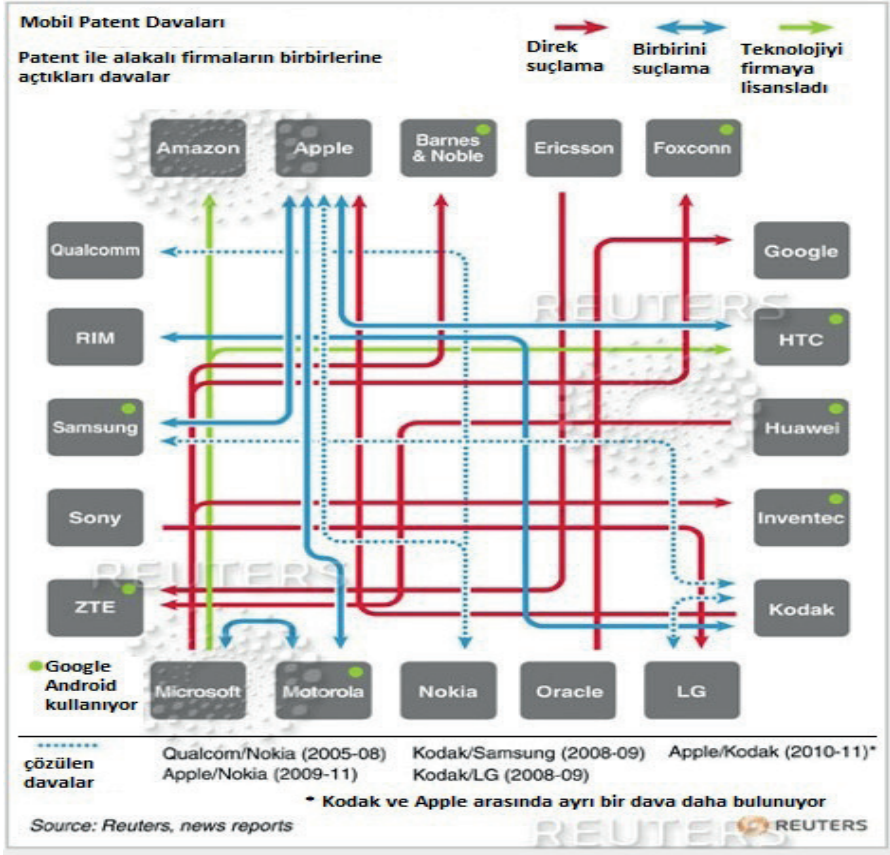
Mobil Patent Davaları

Patent ile alakalı firmaların birbirlerine açtıkları davalar

Direk suçlama

Birbirini suçlama

Teknolojiyi firmaya lisansladı

Amazon

Apple

Barnes & Noble

Ericsson

Foxconn

Qualcomm

Google

RIM

HTC

Samsung

Huawei

Sony

Inventec

ZTE

Kodak

Google Android kullanıyor

Microsoft

Motorola

Nokia

Oracle

LG

REUTERS

çözülen davalar

Qualcom/Nokia (2005-08)
Apple/Nokia (2009-11)

Kodak/Samsung (2008-09)
Kodak/LG (2008-09)

Apple/Kodak (2010-11)*

* Kodak ve Apple arasında ayrı bir dava daha bulunuyor

Source: Reuters, news reports

REUTERS